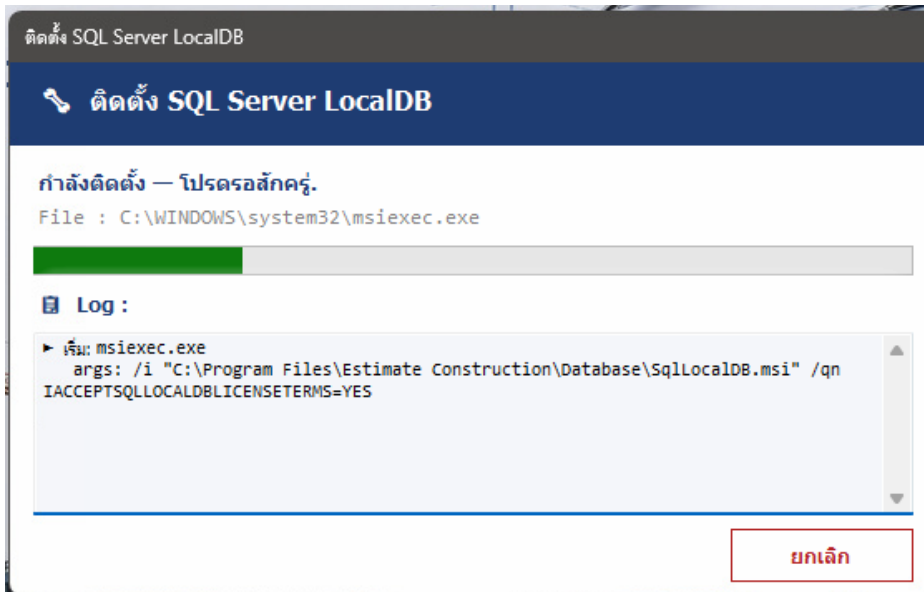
ติดตั้ง SQL Server LocalDB

ติดตั้ง SQL Server LocalDB

กำลังติดตั้ง — โปรดรอสักครู่.

File : C:\WINDOWS\system32\msiexec.exe

Log :

► เริ่ม: msiexec.exe
args: /i "C:\Program Files\Estimate Construction\Database\SqlLocalDB.msi" /qn IACCEPTSQLLOCALDBLICENSETERMS=YES

ยกเลิก